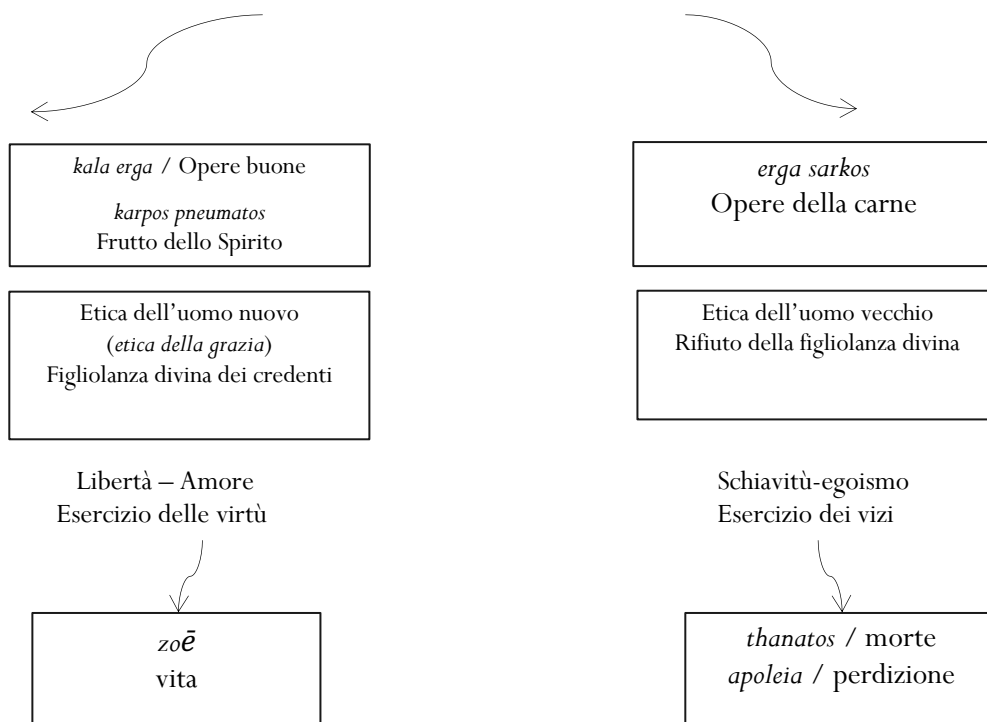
*kala erga* / Opere buone

*karpos pneumatos*
Frutto dello Spirito

Etica dell'uomo nuovo
(*etica della grazia*)
Figliolanza divina dei credenti

Libertà – Amore
Esercizio delle virtù

*zoē*
vita

*erga sarkos*
Opere della carne

Etica dell'uomo vecchio
Rifiuto della figliolanza divina

Schiavitù-egoismo
Esercizio dei vizi

*thanatos* / morte
*apoleia* / perdizione